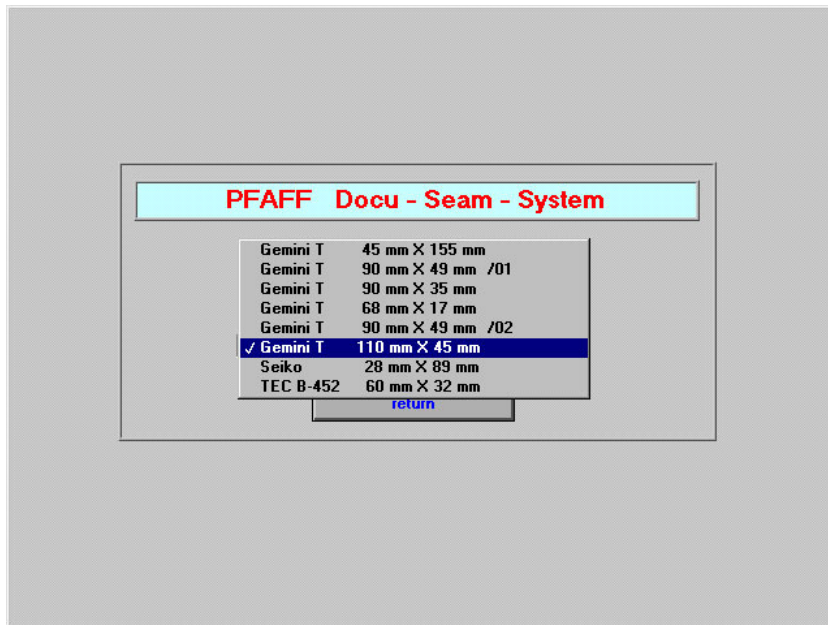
PFAFF Docu - Seam - System

Gemini T 45 mm X 155 mm
Gemini T 90 mm X 49 mm /01
Gemini T 90 mm X 35 mm
Gemini T 68 mm X 17 mm
Gemini T 90 mm X 49 mm /02
✓ Gemini T 110 mm X 45 mm
Seiko 28 mm X 89 mm
TEC B-452 60 mm X 32 mm

return